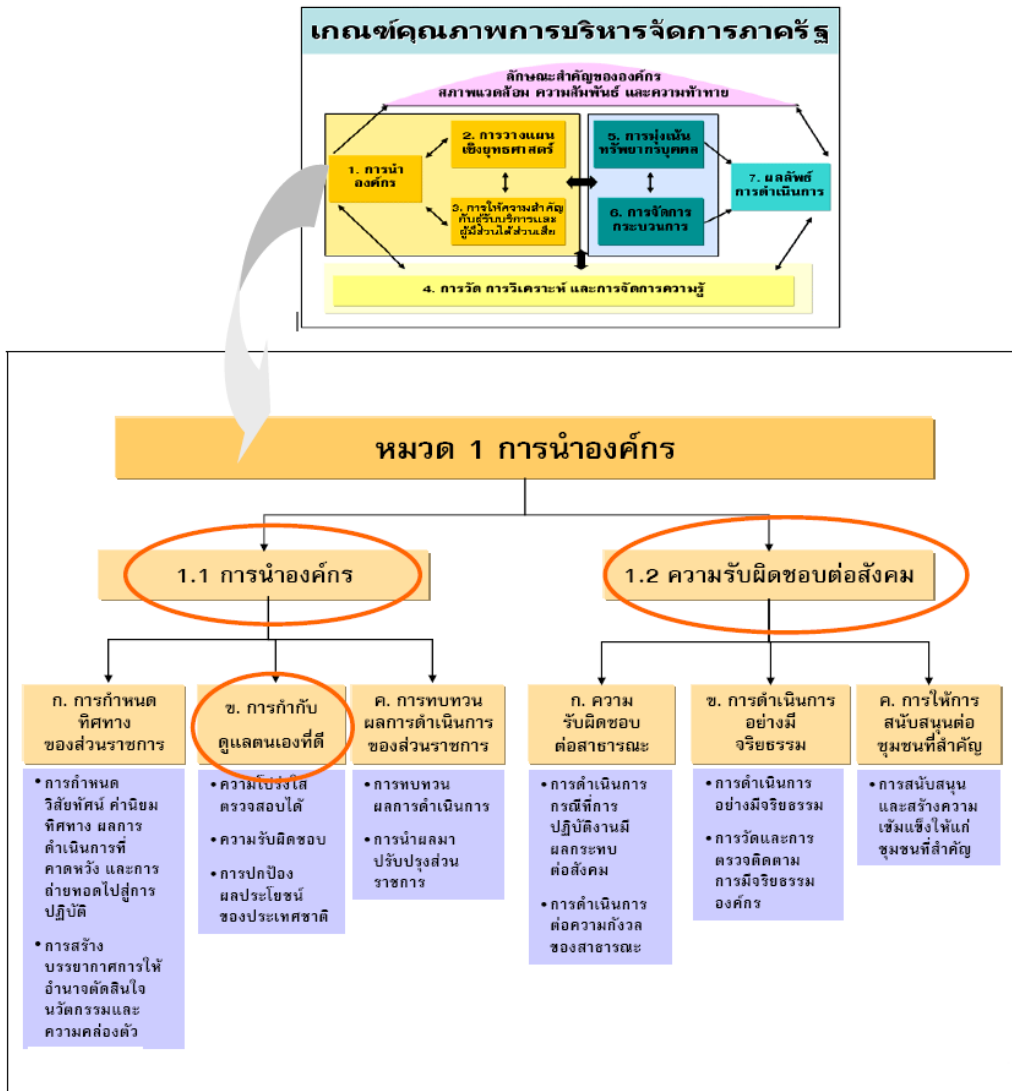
เกณฑ์คุณภาพการบริหารจัดการภาครัฐ

ลักษณะสำคัญขององค์กร สภาพแวดล้อม ความสัมพันธ์ และความท้าทาย

1. การนำองค์กร

2. การวางแผนเชิงยุทธศาสตร์

3. การให้ความสำคัญกับผู้รับบริการและผู้มีส่วนได้ส่วนเสีย

5. การมุ่งเน้นทรัพยากรบุคคล

6. การจัดการกระบวนการ

7. ผลลัพธ์การดำเนินการ

4. การวัด การวิเคราะห์ และการจัดการความรู้

หมวด 1 การนำองค์กร

1.1 การนำองค์กร

1.2 ความรับผิดชอบต่อสังคม

ก. การกำหนดทิศทางของส่วนราชการ

ข. การกำกับดูแลตนเองที่ดี

ค. การทบทวนผลการดำเนินการของส่วนราชการ

ก. ความรับผิดชอบต่อสาธารณะ

ข. การดำเนินการอย่างมีจริยธรรม

ค. การให้การสนับสนุนต่อชุมชนที่สำคัญ

• การกำหนดวิสัยทัศน์ ค่านิยม ทิศทาง ผลการดำเนินการที่คาดหวัง และการถ่ายทอดไปสู่การปฏิบัติ

• การสร้างบรรยากาศการให้อำนาจตัดสินใจ นวัตกรรมและความคล่องตัว

• ความโปร่งใส ตรวจสอบได้

• ความรับผิดชอบ

• การปกป้องผลประโยชน์ของประเทศชาติ

• การทบทวนผลการดำเนินการ

• การนำผลมาปรับปรุงส่วนราชการ

• การดำเนินการกรณีที่การปฏิบัติงานมีผลกระทบต่อสังคม

• การดำเนินการต่อความกังวลของสาธารณะ

• การดำเนินการอย่างมีจริยธรรม

• การวัดและการตรวจติดตามการมีจริยธรรมองค์กร

• การสนับสนุนและสร้างความเข้มแข็งให้แก่ชุมชนที่สำคัญ